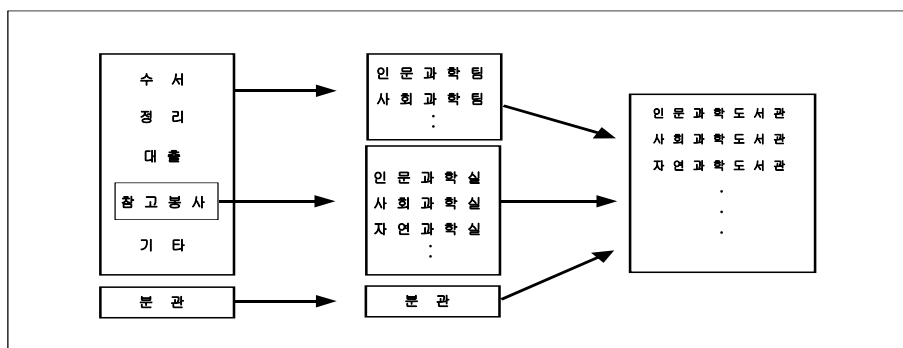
수 서
정 리
대 출
참 고 봉 사
기 타

분 관

인 문 과 학 팀
사 회 과 학 팀
:

인 문 과 학 실
사 회 과 학 실
자 연 과 학 실
:

분 관

인 문 과 학 도 서 관
사 회 과 학 도 서 관
자 연 과 학 도 서 관
.
.
.